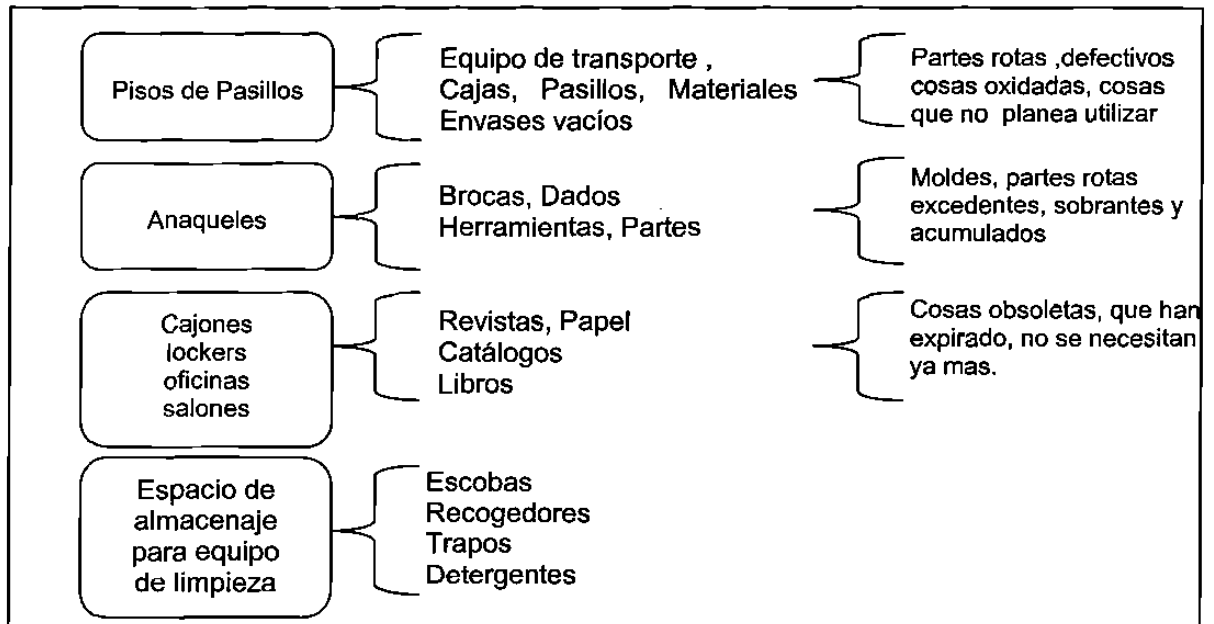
Pisos de Pasillos

Equipo de transporte , Cajas, Pasillos, Materiales Envases vacíos

Partes rotas ,defectivos cosas oxidadas, cosas que no planea utilizar

Anaqueles

Brocas, Dados Herramientas, Partes

Moldes, partes rotas excedentes, sobrantes y acumulados

Cajones lockers oficinas salones

Revistas, Papel Catálogos Libros

Cosas obsoletas, que han expirado, no se necesitan ya mas.

Espacio de almacenaje para equipo de limpieza

Escobas Recogedores Trapos Detergentes